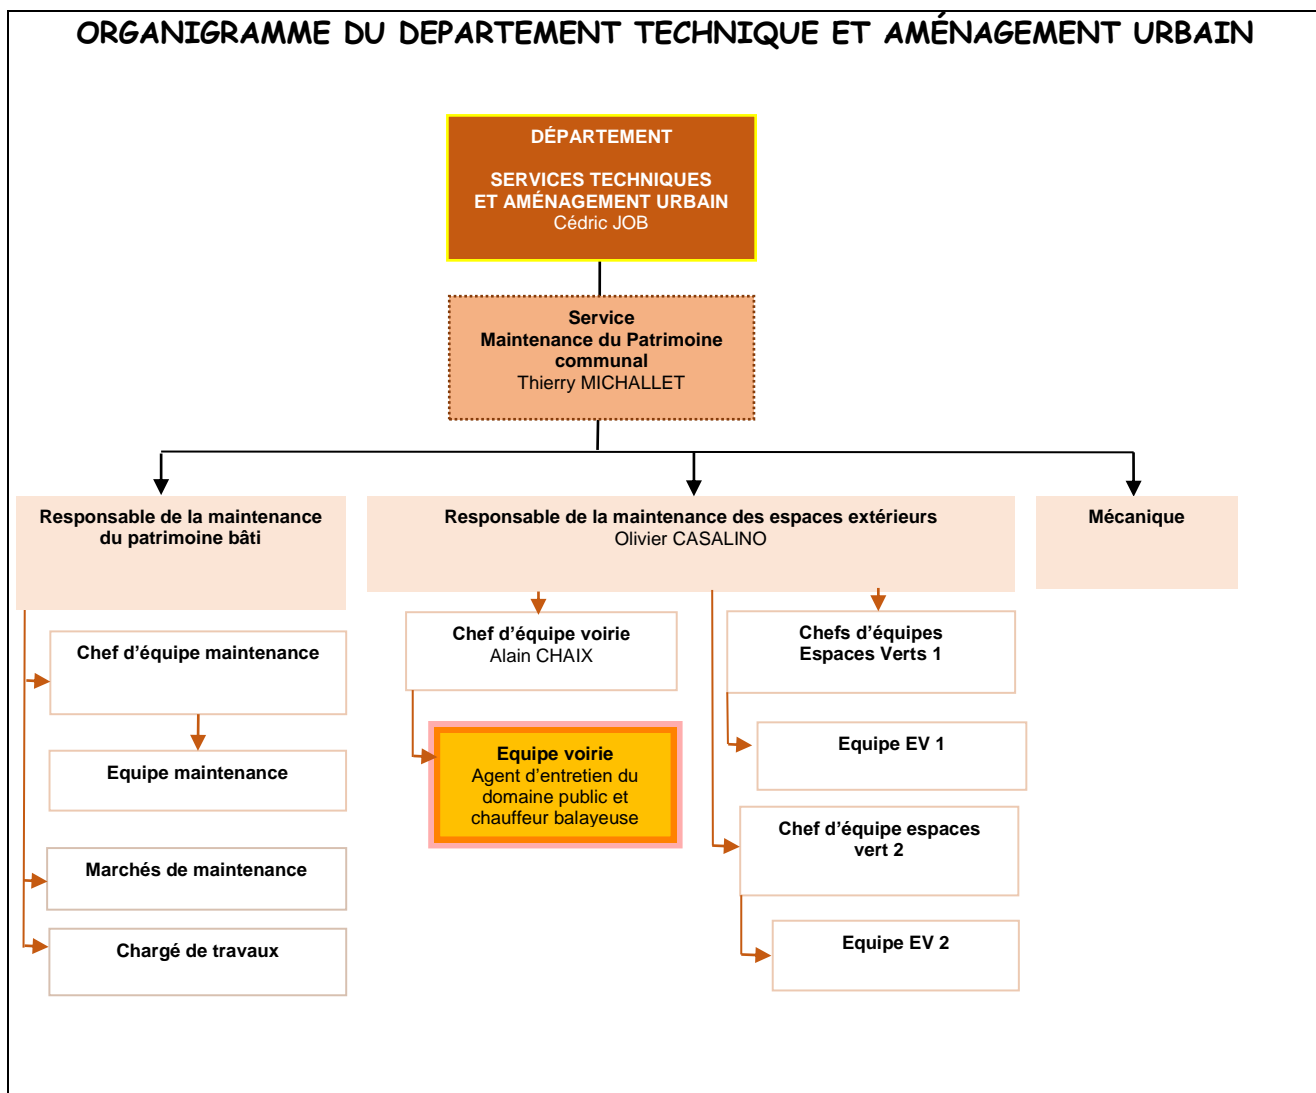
ORGANIGRAMME DU DEPARTEMENT TECHNIQUE ET AMÉNAGEMENT URBAIN

DÉPARTEMENT

SERVICES TECHNIQUES ET AMÉNAGEMENT URBAIN
Cédric JOB

Service
Maintenance du Patrimoine communal
Thierry MICHALLET

Responsable de la maintenance du patrimoine bâti

Responsable de la maintenance des espaces extérieurs
Olivier CASALINO

Mécanique

Chef d'équipe maintenance

Equipe maintenance

Marchés de maintenance

Chargé de travaux

Chef d'équipe voirie
Alain CHAIX

Equipe voirie
Agent d'entretien du domaine public et chauffeur balayeuse

Chefs d'équipes Espaces Verts 1

Equipe EV 1

Chef d'équipe espaces vert 2

Equipe EV 2